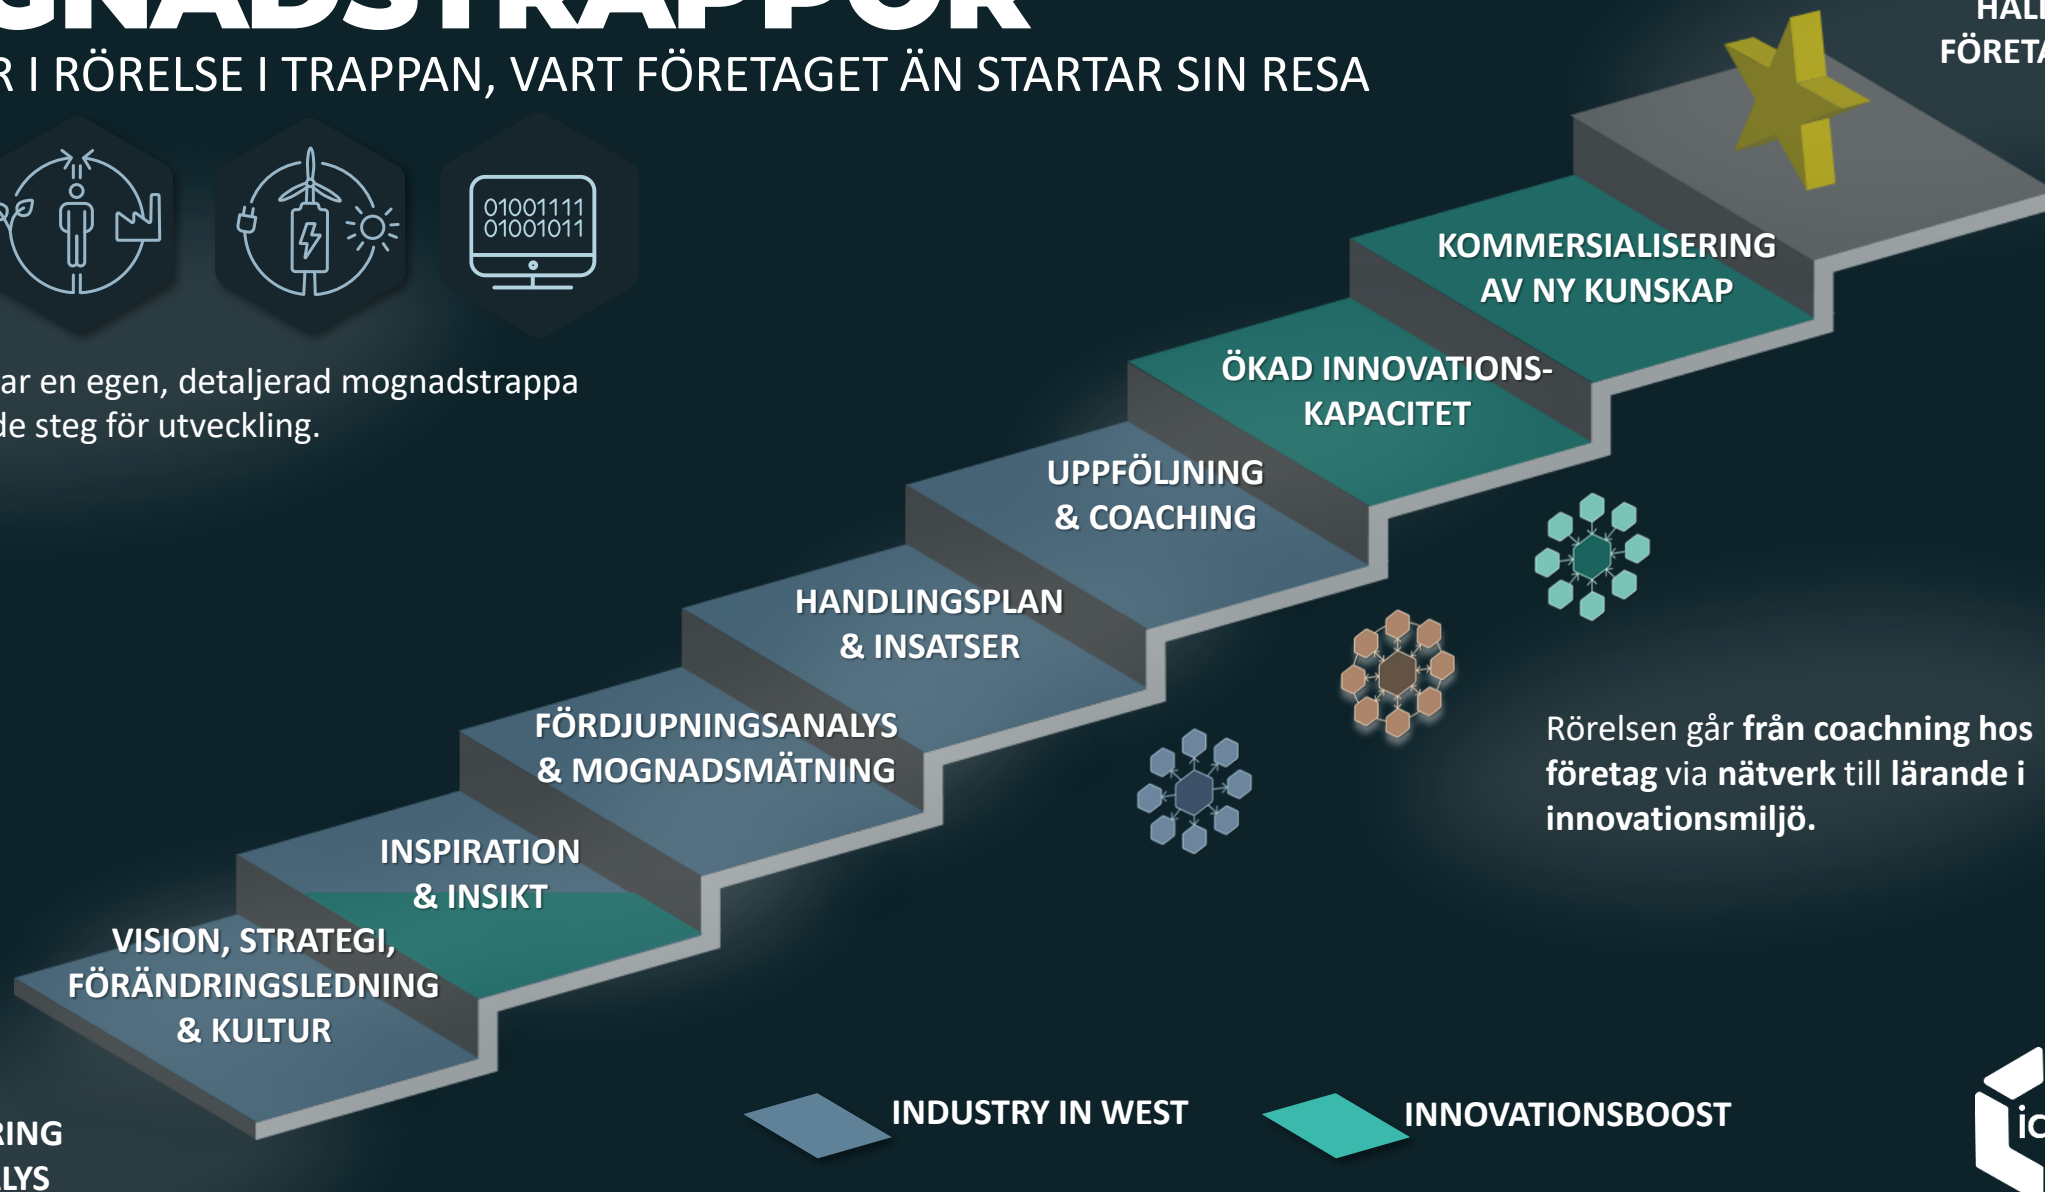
GNADSTRAPPOR

R I RÖRELSE I TRAPPAN, VART FÖRETAGET ÄN STARTAR SIN RESA

HAL
FÖRET

01001111
01001011

ar en egen, detaljerad mognadstrappa de steg för utveckling.

KOMMERSIALISERING AV NY KUNSKAP

ÖKAD INNOVATIONS-KAPACITET

UPPFÖLJNING & COACHING

HANDLINGSPLAN & INSATSER

FÖRDJUPNINGSANALYS & MOGNADSMÄTNING

INSPIRATION & INSIKT

VISION, STRATEGI, FÖRÄNDRINGSLEDNING & KULTUR

RING
LYS

Rörelsen går **från coachning hos företag** via **nätverk** till **lärande i innovationsmiljö.**

INDUSTRY IN WEST

INNOVATIONSBOOST

ic